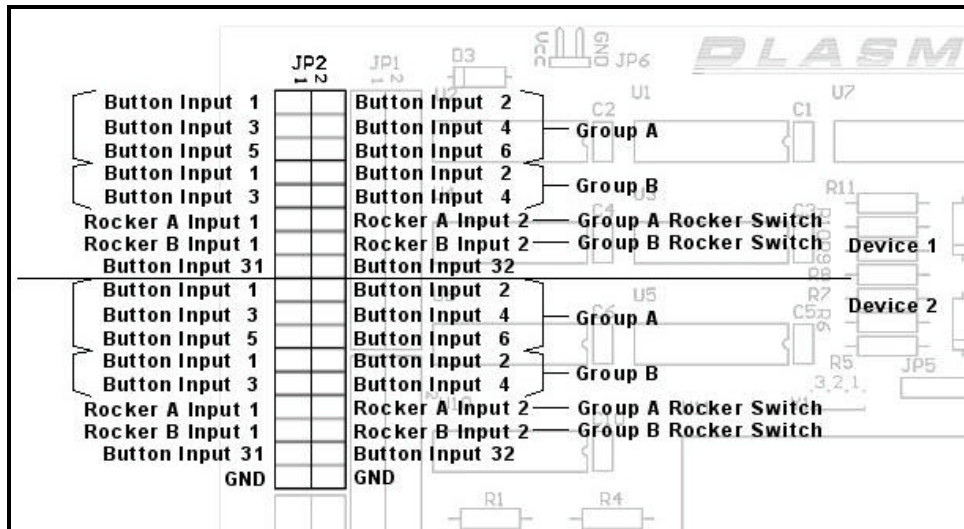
JP2
1 2
JP1
D3
VCC GND JP6
DLASM
U1
U7
C2
C1

Button Input 1 | Button Input 2
Button Input 3 | Button Input 4 — Group A
Button Input 5 | Button Input 6
Button Input 1 | Button Input 2
Button Input 3 | Button Input 4 — Group B
Rocker A Input 1 | Rocker A Input 2 — Group A Rocker Switch
Rocker B Input 1 | Rocker B Input 2 — Group B Rocker Switch
Button Input 31 | Button Input 32
Device 1
Device 2
Button Input 1 | Button Input 2
Button Input 3 | Button Input 4 — Group A
Button Input 5 | Button Input 6
Button Input 1 | Button Input 2
Button Input 3 | Button Input 4 — Group B
Rocker A Input 1 | Rocker A Input 2 — Group A Rocker Switch
Rocker B Input 1 | Rocker B Input 2 — Group B Rocker Switch
Button Input 31 | Button Input 32
GND | GND

R11
R8
R7
U5
C5
R5
JP5
3 2 1
R1
R4